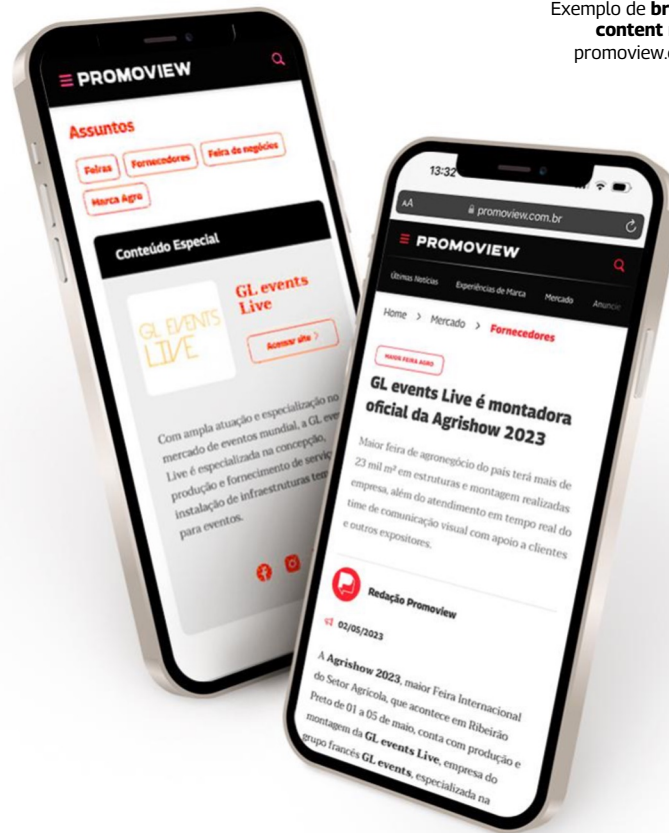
Exemplo de **br** **content** promoview.c

PROMOVIEW

Assuntos

Feiras Fornecedores Feira de negócios

Marca Agro

Conteúdo Especial

GL EVENTS LIVE

GL events Live

Acessar site >

Com ampla atuação e especialização no mercado de eventos mundial, a GL eve Live é especializada na concepção, produção e fornecimento de serviç instalação de infraestruturas tem para eventos.

13:32

AA promoview.com.br

PROMOVIEW

Últimas Notícias Experiências de Marca Mercado Anunci

Home > Mercado > Fornecedores

MAIOR FEIRA AGRO

GL events Live é montadora oficial da Agrishow 2023

Maior feira de agronegócio do país terá mais de 23 mil m² em estruturas e montagem realizadas empresa, além do atendimento em tempo real do time de comunicação visual com apoio a clientes e outros expositores.

Redação Promoview

02/05/2023

A **Agrishow 2023**, maior Feira Internacional do Setor Agrícola, que acontece em Ribeirão Preto de 01 a 05 de maio, conta com produção e montagem da **GL events Live**, empresa do grupo francês **GL events**, especializada na